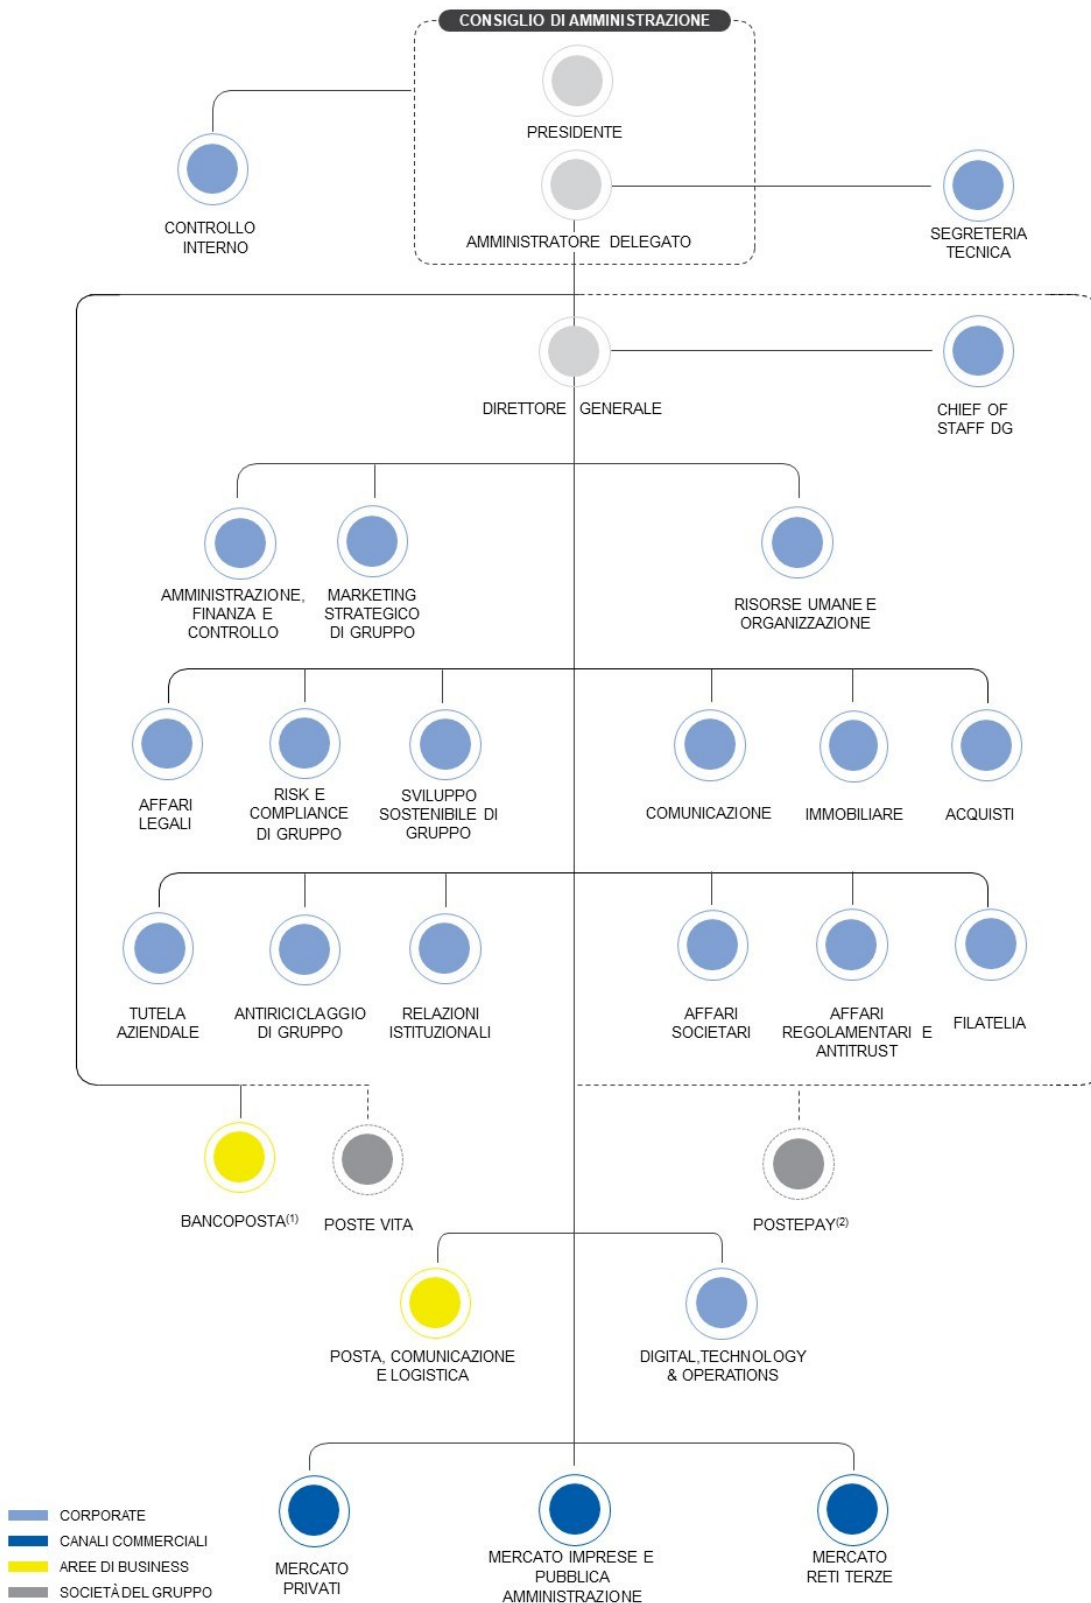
CONSIGLIO DI AMMINISTRAZIONE

PRESIDENTE

AMMINISTRATORE DELEGATO

CONTROLLO INTERNO

SEGRETERIA TECNICA

DIRETTORE GENERALE

CHIEF OF STAFF DG

AMMINISTRAZIONE, FINANZA E CONTROLLO

MARKETING STRATEGICO DI GRUPPO

RISORSE UMANE E ORGANIZZAZIONE

AFFARI LEGALI

RISK E COMPLIANCE DI GRUPPO

SVILUPPO SOSTENIBILE DI GRUPPO

COMUNICAZIONE

IMMOBILIARE

ACQUISTI

TUTELA AZIENDALE

ANTIRICICLAGGIO DI GRUPPO

RELAZIONI ISTITUZIONALI

AFFARI SOCIETARI

AFFARI REGOLAMENTARI E ANTITRUST

FILATELIA

BANCOPOSTA$^{(1)}$

POSTE VITA

POSTEPAY$^{(2)}$

POSTA, COMUNICAZIONE E LOGISTICA

DIGITAL,TECHNOLOGY & OPERATIONS

CORPORATE
CANALI COMMERCIALI
AREE DI BUSINESS
SOCIETÀ DEL GRUPPO

MERCATO PRIVATI

MERCATO IMPRESE E PUBBLICA AMMINISTRAZIONE

MERCATO RETI TERZE